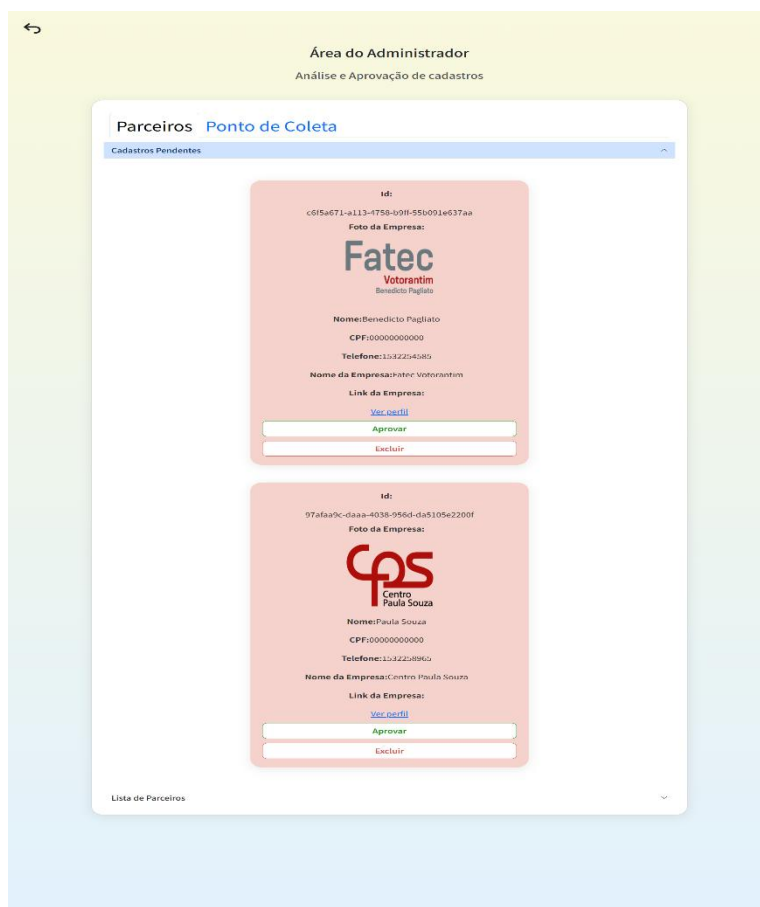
Área do Administrador

Análise e Aprovação de cadastros

Parceiros Ponto de Coleta

Cadastros Pendentes

Id:

c6f5a671-a113-4758-b9ff-55b091e637aa

Foto da Empresa:

Fatec
Votorantim
Benedicto Pagliato

Nome:Benedicto Pagliato

CPF:00000000000

Telefone:1532254585

Nome da Empresa:Fatec Votorantim

Link da Empresa:

Ver perfil

Aprovar

Excluir

Id:

97afaa9c-daaa-4038-956d-da5105e2200f

Foto da Empresa:

cps
Centro
Paula Souza

Nome:Paula Souza

CPF:00000000000

Telefone:1532258965

Nome da Empresa:Centro Paula Souza

Link da Empresa:

Ver perfil

Aprovar

Excluir

Lista de Parceiros